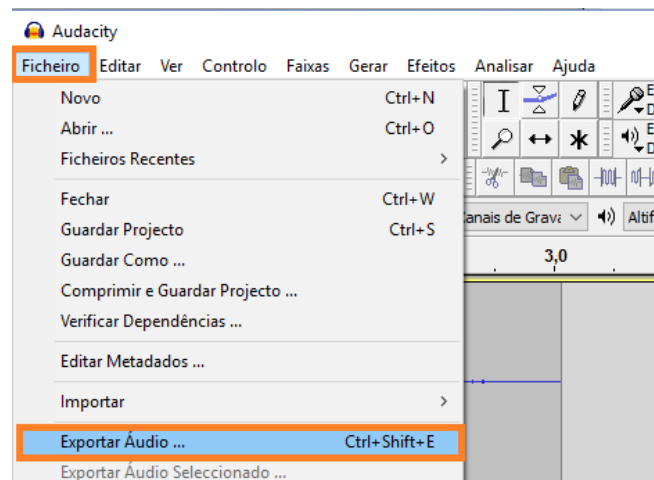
Audacity

Ficheiro Editar Ver Controlo Faixas Gerar Efeitos Analisar Ajuda

Novo Ctrl+N
Abrir ... Ctrl+O
Ficheiros Recentes >

Fechar Ctrl+W
Guardar Projecto Ctrl+S
Guardar Como ...
Comprimir e Guardar Projecto ...
Verificar Dependências ...

Editar Metadados ...

Importar >

Exportar Áudio ... Ctrl+Shift+E
Exportar Áudio Seleccionado ...

anais de Grava
Altif
3,0